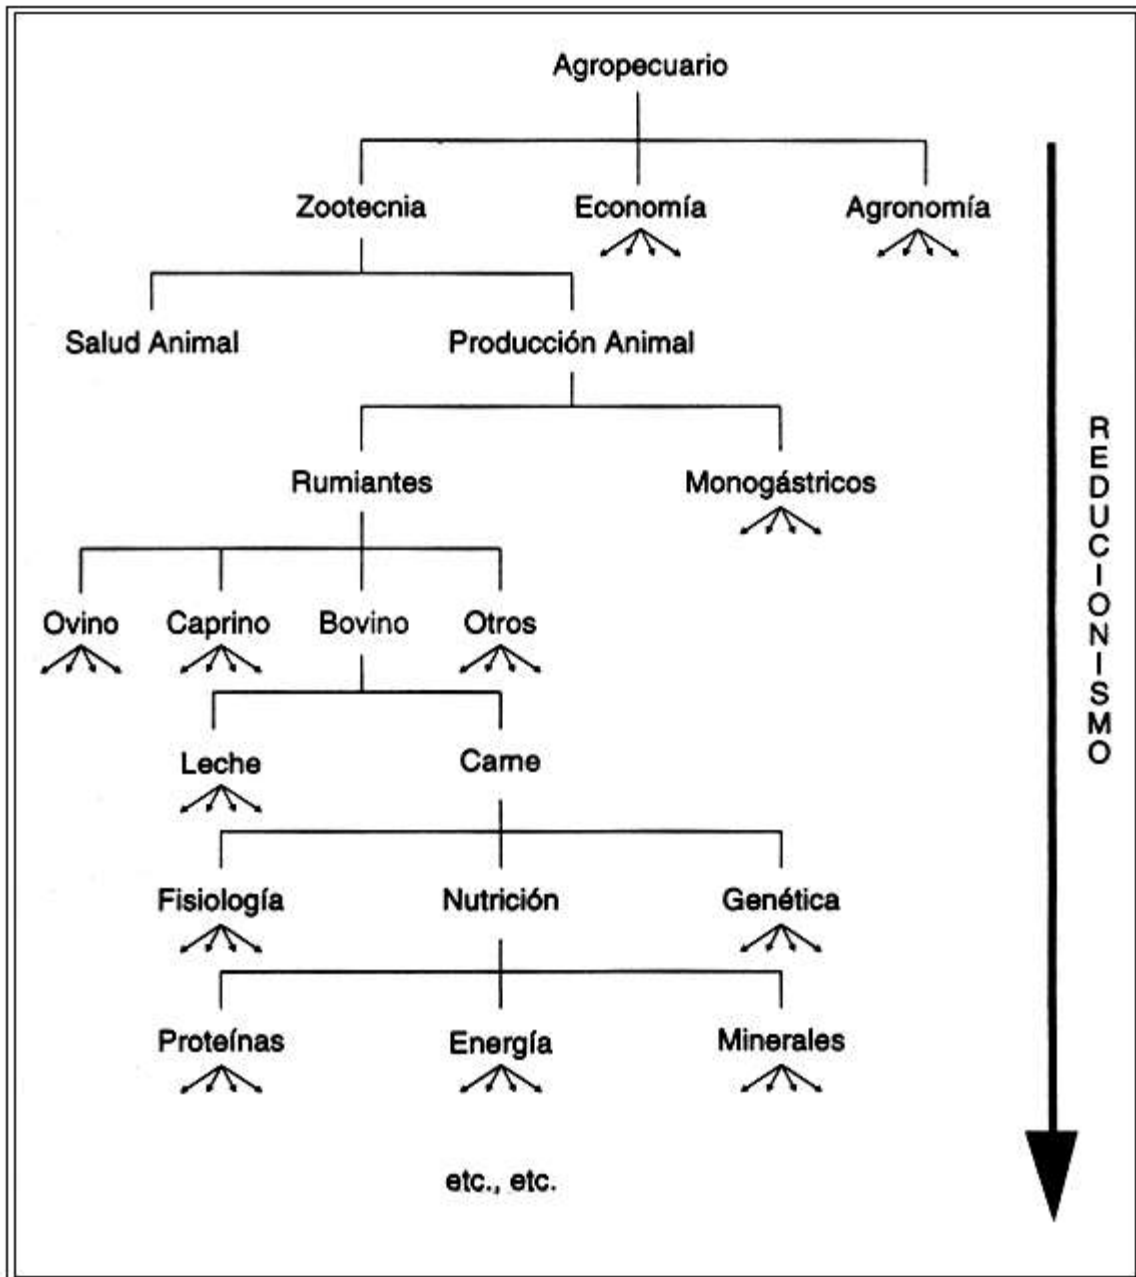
Agropecuario

Zootecnia

Economía

Agronomía

Salud Animal

Producción Animal

Rumiantes

Monogástricos

Ovino

Caprino

Bovino

Otros

Leche

Carne

Fisiología

Nutrición

Genética

Proteínas

Energía

Minerales

etc., etc.

REDUCCIONISMO